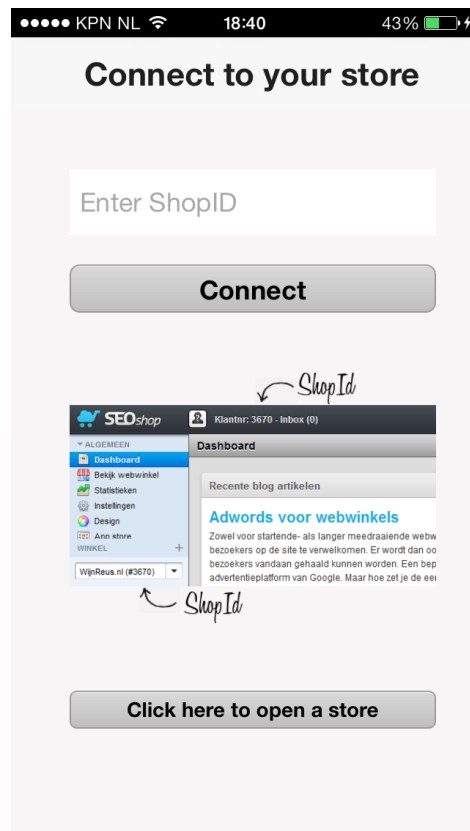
●●●●● KPN NL 18:40 43%

Connect to your store

Enter ShopID

Connect

ShopId

SEOshop Klant nr: 3670 - Inbox (0)

ALGEMEEN
Dashboard
Bekijk webwinkel
Statistieken
Instellingen
Design
App store
WINKEL +
WijnReus.nl (#3670)

Dashboard

Recente blog artikelen

Adwords voor webwinkels

Zowel voor startende- als langer meedraaiende webw bezoekers op de site te verwelkomen. Er wordt dan oo bezoekers vandaan gehaald kunnen worden. Een bep advertentieplatform van Google. Maar hoe zet je de eer

ShopId

Click here to open a store